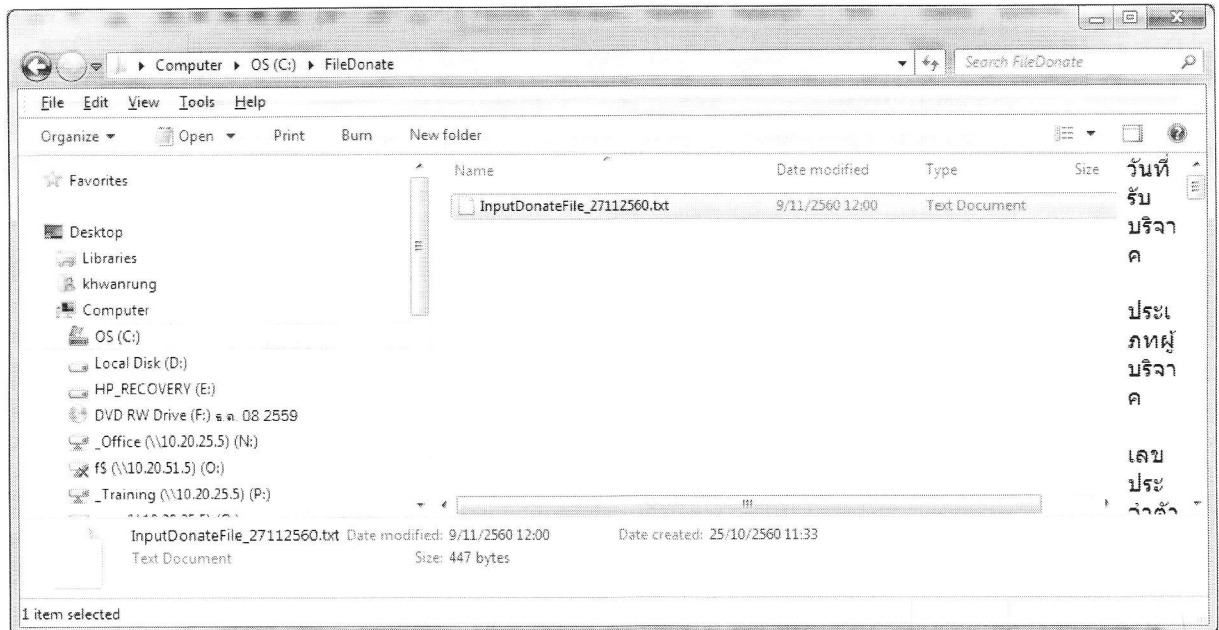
Computer ▸ OS (C:) ▸ FileDonate

Search FileDonate

File Edit View Tools Help

Organize ▾ Open ▾ Print Burn New folder

Favorites

Desktop
Libraries
khwanrung
Computer
OS (C:)
Local Disk (D:)
HP_RECOVERY (E:)
DVD RW Drive (F:) ธ.ค. 08 2559
_Office (\\10.20.25.5) (N:)
fS (\\10.20.51.5) (O:)
_Training (\\10.20.25.5) (P:)

| Name | Date modified | Type | Size |
|---|---|---|---|
| InputDonateFile_27112560.txt | 9/11/2560 12:00 | Text Document | |

วันที่รับบริจาค

ประเภทผู้บริจาค

เลขประ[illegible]

InputDonateFile_27112560.txt Date modified: 9/11/2560 12:00 Date created: 25/10/2560 11:33
Text Document Size: 447 bytes

1 item selected